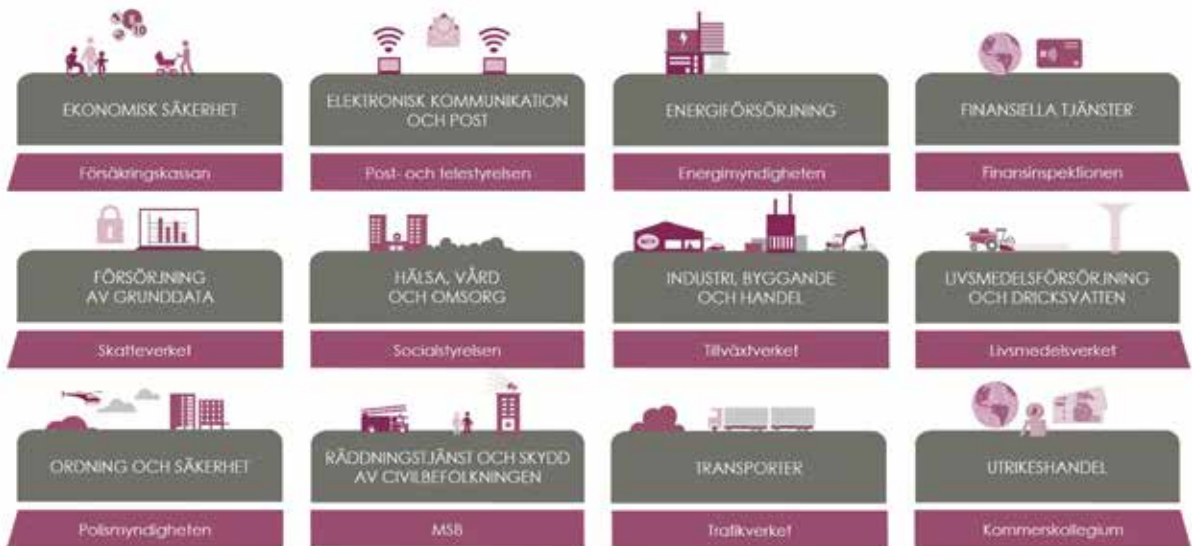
EKONOMISK SÄKERHET

Försäkringskassan

ELEKTRONISK KOMMUNIKATION OCH POST

Post- och telestyrelsen

ENERGIFÖRSÖRJNING

Energimyndigheten

FINANSIELLA TJÄNSTER

Finansinspektionen

FÖRSÖRJNING AV GRUNDDATA

Skatteverket

HÄLSA, VÅRD OCH OMSORG

Socialstyrelsen

INDUSTRI, BYGGANDE OCH HANDEL

Tillväxtverket

LIVSMEDELSFÖRSÖRJNING OCH DRICKSVATTEN

Livsmedelsverket

ORDNING OCH SÄKERHET

Polismyndigheten

RÄDDNINGSTJÄNST OCH SKYDD AV CIVILBEFOLKNINGEN

MSB

TRANSPORTER

Trafikverket

UTRIKESHANDEL

Kommerskollegium